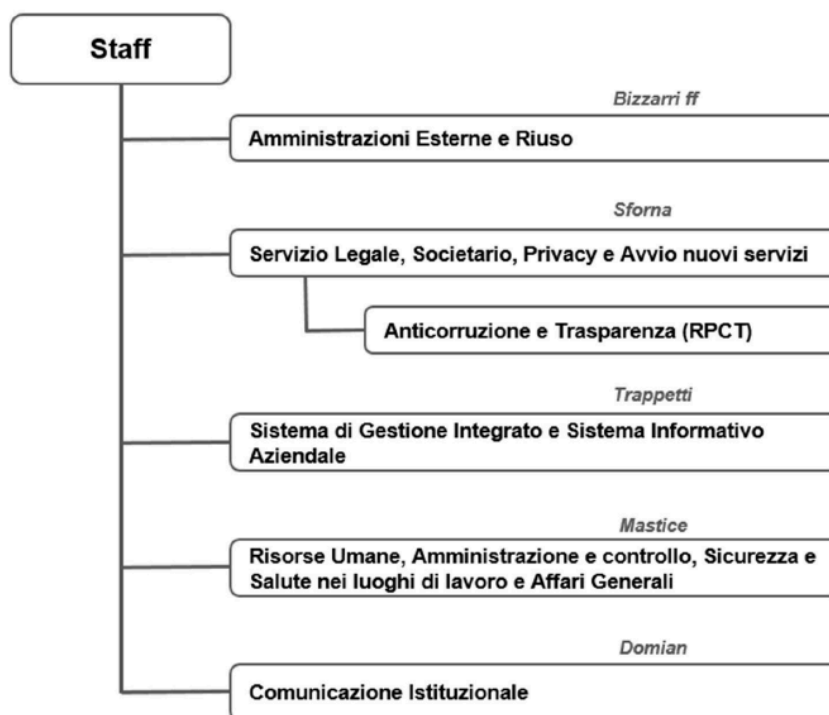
Staff

Bizzarri ff

Amministrazioni Esterne e Riuso

Sforna

Servizio Legale, Societario, Privacy e Avvio nuovi servizi

Anticorruzione e Trasparenza (RPCT)

Trappetti

Sistema di Gestione Integrato e Sistema Informativo Aziendale

Mastice

Risorse Umane, Amministrazione e controllo, Sicurezza e Salute nei luoghi di lavoro e Affari Generali

Domian

Comunicazione Istituzionale